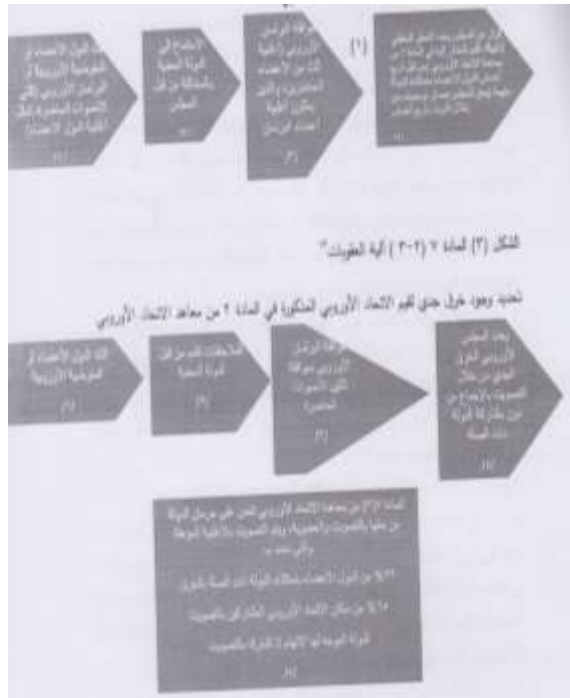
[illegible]

(1)

الشكل (3) المادة 7 (1-3) آلية العقوبات

تحديد وجود خرق جدي لقيم الاتحاد الأوروبي المذكورة في المادة 2 من معاهدة الاتحاد الأوروبي

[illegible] الأوروبي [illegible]

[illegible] من قبل الدولة المعنية

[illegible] البرلمان الأوروبي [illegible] الأصوات المحصورة

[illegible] الأوروبي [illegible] الدولة المعنية

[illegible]